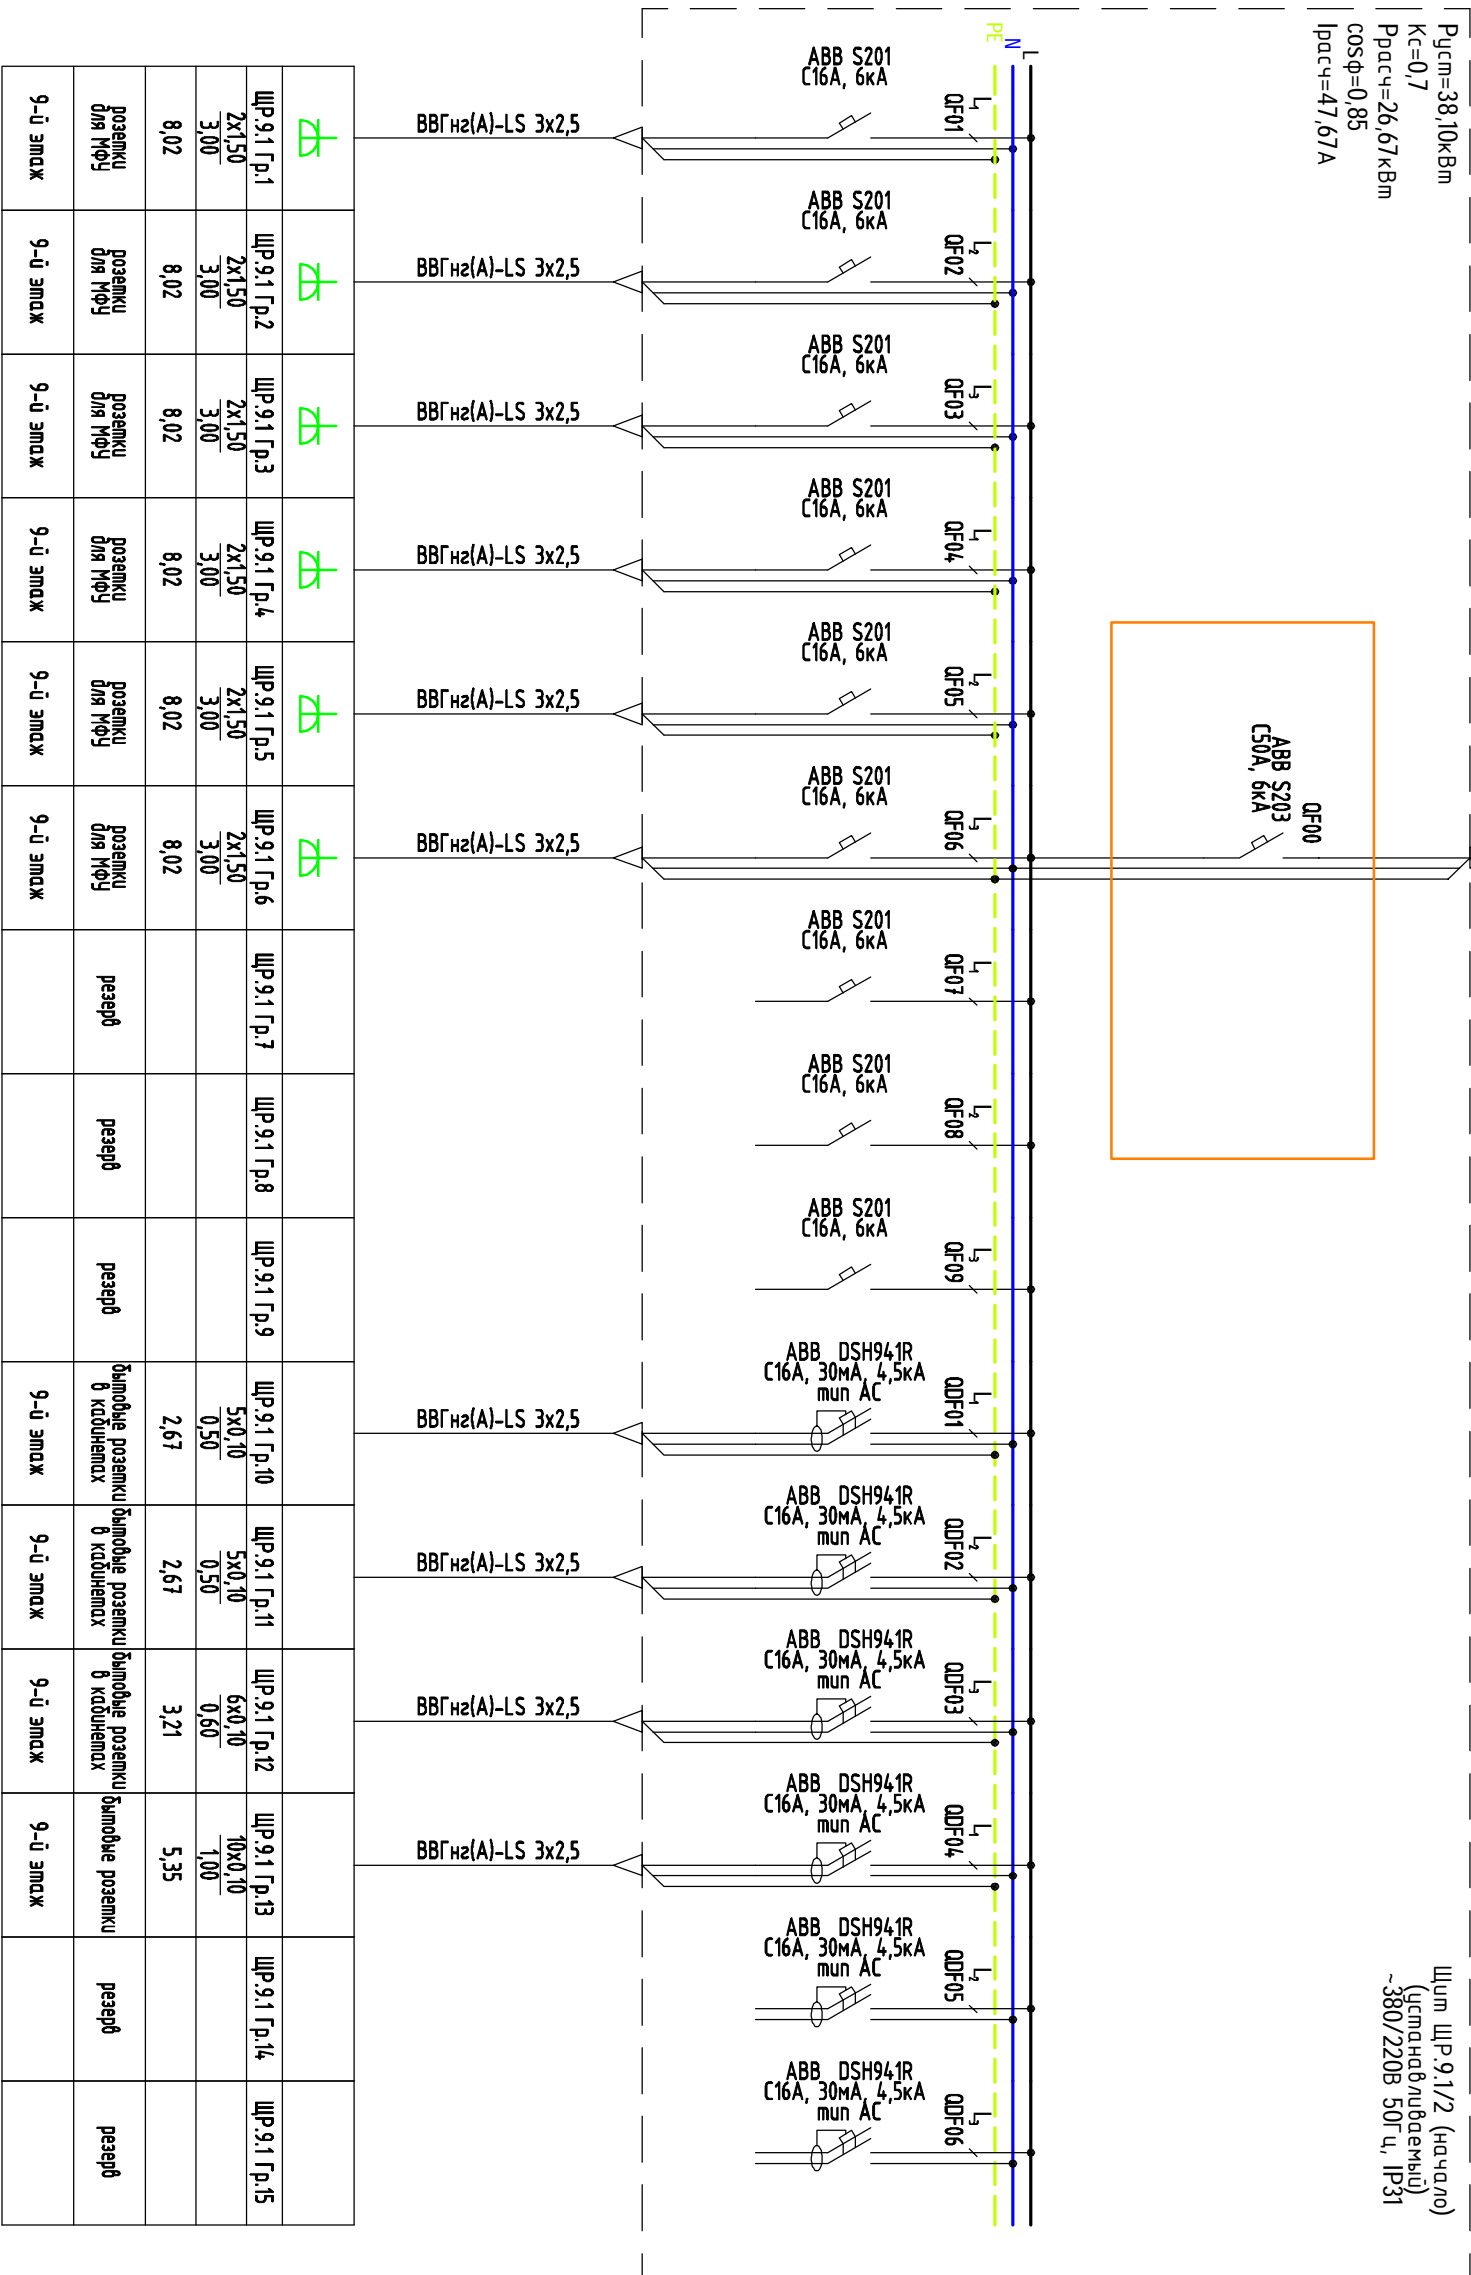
Руст=38,10кВт
Кс=0,7
Ррасч=26,67кВт
cosф=0,85
Iрасч=47,67А

Щит ЩР.9.1/2 (начало)
(устанавливаемый)
~380/220В 50Гц, IP31

L
N
PE

QF00
ABB S203
C50A, 6кА

ABB S201
C16A, 6кА
QF01
ВВГнг(А)-LS 3x2,5

ABB S201
C16A, 6кА
QF02
ВВГнг(А)-LS 3x2,5

ABB S201
C16A, 6кА
QF03
ВВГнг(А)-LS 3x2,5

ABB S201
C16A, 6кА
QF04
ВВГнг(А)-LS 3x2,5

ABB S201
C16A, 6кА
QF05
ВВГнг(А)-LS 3x2,5

ABB S201
C16A, 6кА
QF06
ВВГнг(А)-LS 3x2,5

ABB S201
C16A, 6кА
QF07

ABB S201
C16A, 6кА
QF08

ABB S201
C16A, 6кА
QF09

ABB DSH941R
C16A, 30мА, 4,5кА
тип АС
QDF01
ВВГнг(А)-LS 3x2,5

ABB DSH941R
C16A, 30мА, 4,5кА
тип АС
QDF02
ВВГнг(А)-LS 3x2,5

ABB DSH941R
C16A, 30мА, 4,5кА
тип АС
QDF03
ВВГнг(А)-LS 3x2,5

ABB DSH941R
C16A, 30мА, 4,5кА
тип АС
QDF04
ВВГнг(А)-LS 3x2,5

ABB DSH941R
C16A, 30мА, 4,5кА
тип АС
QDF05

ABB DSH941R
C16A, 30мА, 4,5кА
тип АС
QDF06

| ЩР.9.1 Гр.1 | $\frac{2x1,50}{3,00}$ | 8,02 | розетки для МФУ | 9-й этаж |
|---|---|---|---|---|
| ЩР.9.1 Гр.2 | $\frac{2x1,50}{3,00}$ | 8,02 | розетки для МФУ | 9-й этаж |
| ЩР.9.1 Гр.3 | $\frac{2x1,50}{3,00}$ | 8,02 | розетки для МФУ | 9-й этаж |
| ЩР.9.1 Гр.4 | $\frac{2x1,50}{3,00}$ | 8,02 | розетки для МФУ | 9-й этаж |
| ЩР.9.1 Гр.5 | $\frac{2x1,50}{3,00}$ | 8,02 | розетки для МФУ | 9-й этаж |
| ЩР.9.1 Гр.6 | $\frac{2x1,50}{3,00}$ | 8,02 | розетки для МФУ | 9-й этаж |
| ЩР.9.1 Гр.7 | | | резерв | |
| ЩР.9.1 Гр.8 | | | резерв | |
| ЩР.9.1 Гр.9 | | | резерв | |
| ЩР.9.1 Гр.10 | $\frac{5x0,10}{0,50}$ | 2,67 | бытовые розетки в кабинетах | 9-й этаж |
| ЩР.9.1 Гр.11 | $\frac{5x0,10}{0,50}$ | 2,67 | бытовые розетки в кабинетах | 9-й этаж |
| ЩР.9.1 Гр.12 | $\frac{6x0,10}{0,60}$ | 3,21 | бытовые розетки в кабинетах | 9-й этаж |
| ЩР.9.1 Гр.13 | $\frac{10x0,10}{1,00}$ | 5,35 | бытовые розетки | 9-й этаж |
| ЩР.9.1 Гр.14 | | | резерв | |
| ЩР.9.1 Гр.15 | | | резерв | |